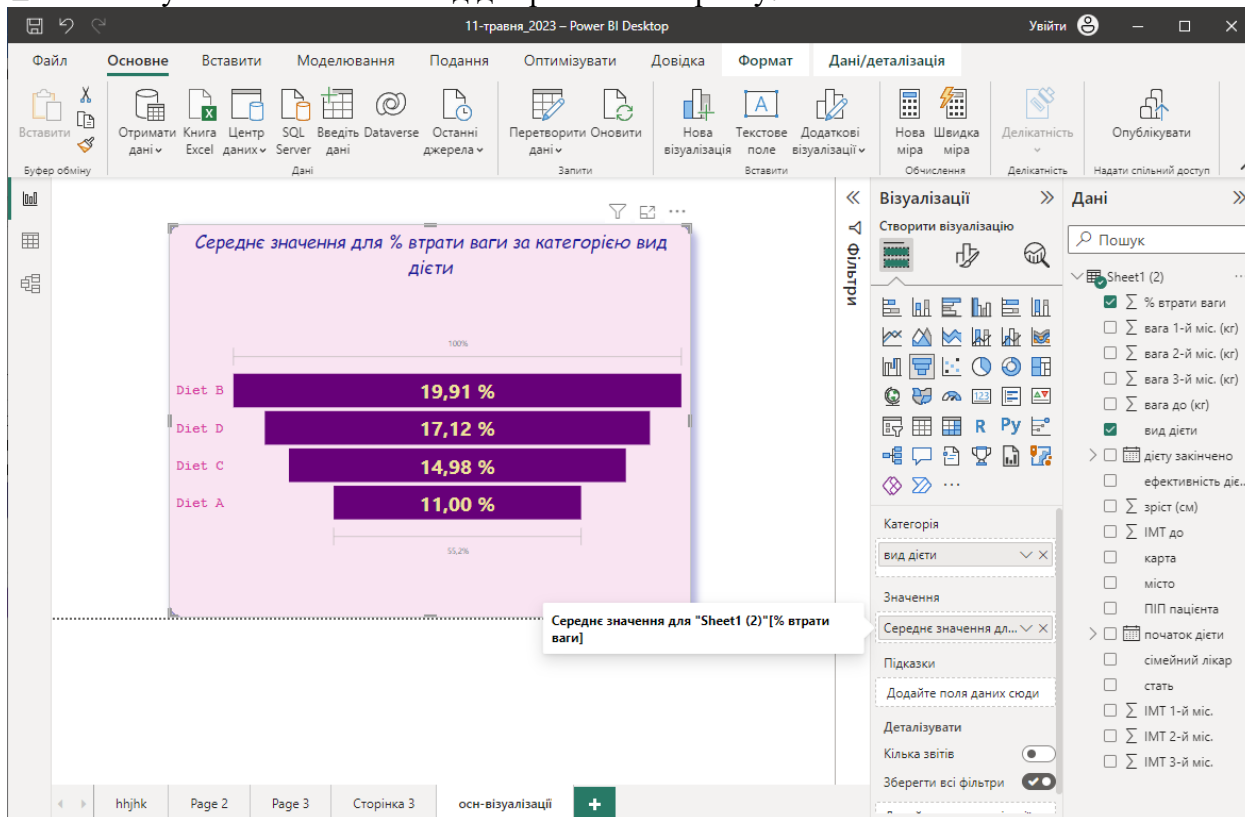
11-травня_2023 – Power BI Desktop
Увійти

Файл Основне Вставити Моделювання Подання Оптимізувати Довідка Формат Дані/деталізація

Вставити
Буфер обміну
Отримати дані Книга Excel Центр даних SQL Server Введіть дані Dataverse Останні джерела
Дані
Перетворити дані Оновити
Запити
Нова візуалізація Текстове поле Додаткові візуалізації
Вставити
Нова міра Швидка міра
Обчислення
Делікатність
Делікатність
Опублікувати
Надати спільний доступ

Середнє значення для % втрати ваги за категорією вид дієти

100%

Diet B 19,91 %
Diet D 17,12 %
Diet C 14,98 %
Diet A 11,00 %

55,2%

Фільтри

Візуалізації
Створити візуалізацію

Категорія
вид дієти
Значення
Середнє значення дл...
Середнє значення для "Sheet1 (2)"[% втрати ваги]
Підказки
Додайте поля даних сюди
Деталізувати
Кілька звітів
Зберегти всі фільтри

Дані
Пошук
Sheet1 (2)
% втрати ваги
вага 1-й міс. (кг)
вага 2-й міс. (кг)
вага 3-й міс. (кг)
вага до (кг)
вид дієти
дієту закінчено
ефективність діє...
зріст (см)
ІМТ до
карта
місто
ПІП пацієнта
початок дієти
сімейний лікар
стать
ІМТ 1-й міс.
ІМТ 2-й міс.
ІМТ 3-й міс.

hhjhk Page 2 Page 3 Сторінка 3 осн-візуалізації +